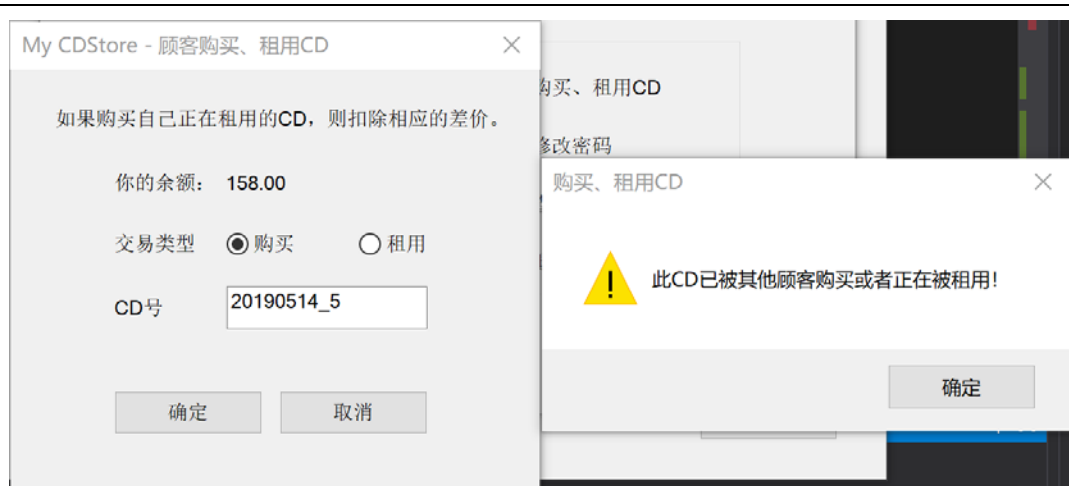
My CDStore - 顾客购买、租用CD

如果购买自己正在租用的CD，则扣除相应的差价。

你的余额： 158.00

交易类型 购买 租用

CD号 20190514_5

确定 取消

购买、租用CD

修改密码

购买、租用CD

此CD已被其他顾客购买或者正在被租用!

确定